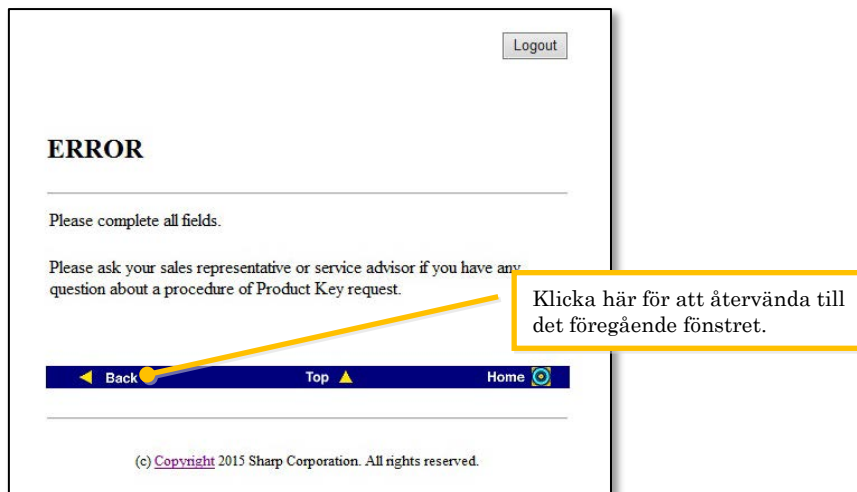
Logout

ERROR

Please complete all fields.

Please ask your sales representative or service advisor if you have any question about a procedure of Product Key request.

Klicka här för att återvända till det föregående fönstret.

Back

Top

Home

(c) Copyright 2015 Sharp Corporation. All rights reserved.